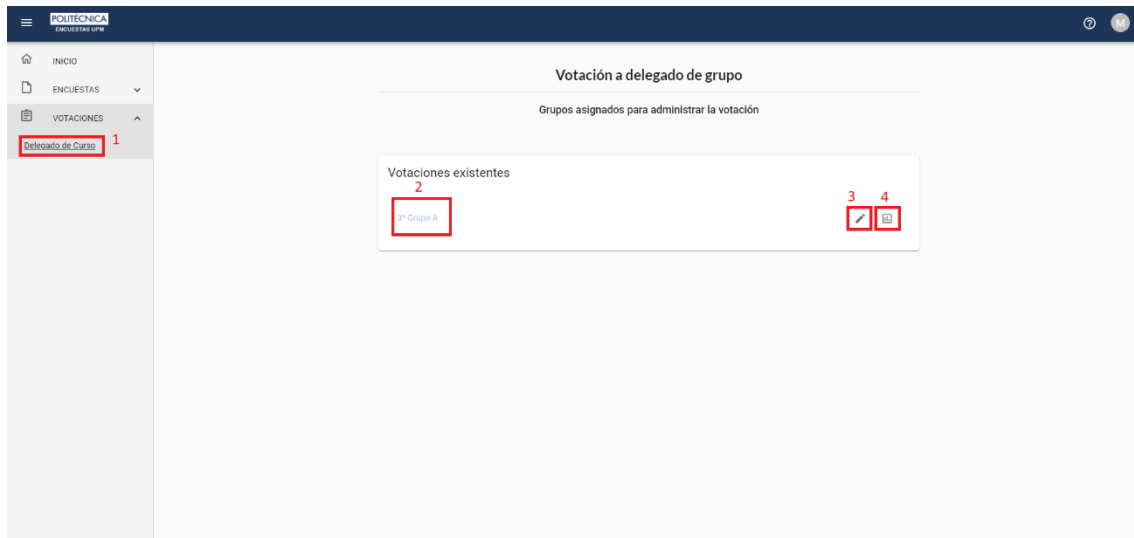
POLITÉCNICA
ENCUESTAS UPM

M

INICIO

ENCUESTAS

VOTACIONES

Delegado de Curso 1

Votación a delegado de grupo

Grupos asignados para administrar la votación

Votaciones existentes

2

3º Grupo A

3 4